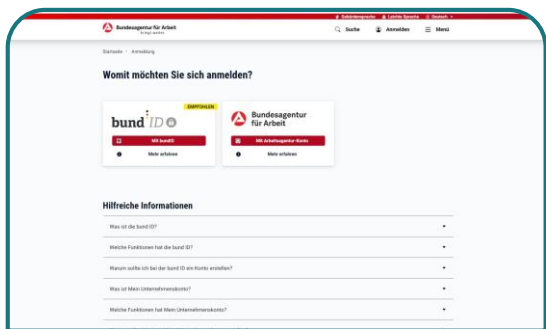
Gebärdensprache Leichte Sprache Deutsch

Bundesagentur für Arbeit
bringt weiter

Suche Anmelden Menü

Startseite > Anmeldung

Womit möchten Sie sich anmelden?

EMPFOHLEN
bund ID

Mit bundID

Mehr erfahren

Bundesagentur für Arbeit

Mit Arbeitsagentur-Konto

Mehr erfahren

Hilfreiche Informationen

Was ist die bund ID?

Welche Funktionen hat die bund ID?

Warum sollte ich bei der bund ID ein Konto erstellen?

Was ist Mein Unternehmenskonto?

Welche Funktionen hat Mein Unternehmenskonto?